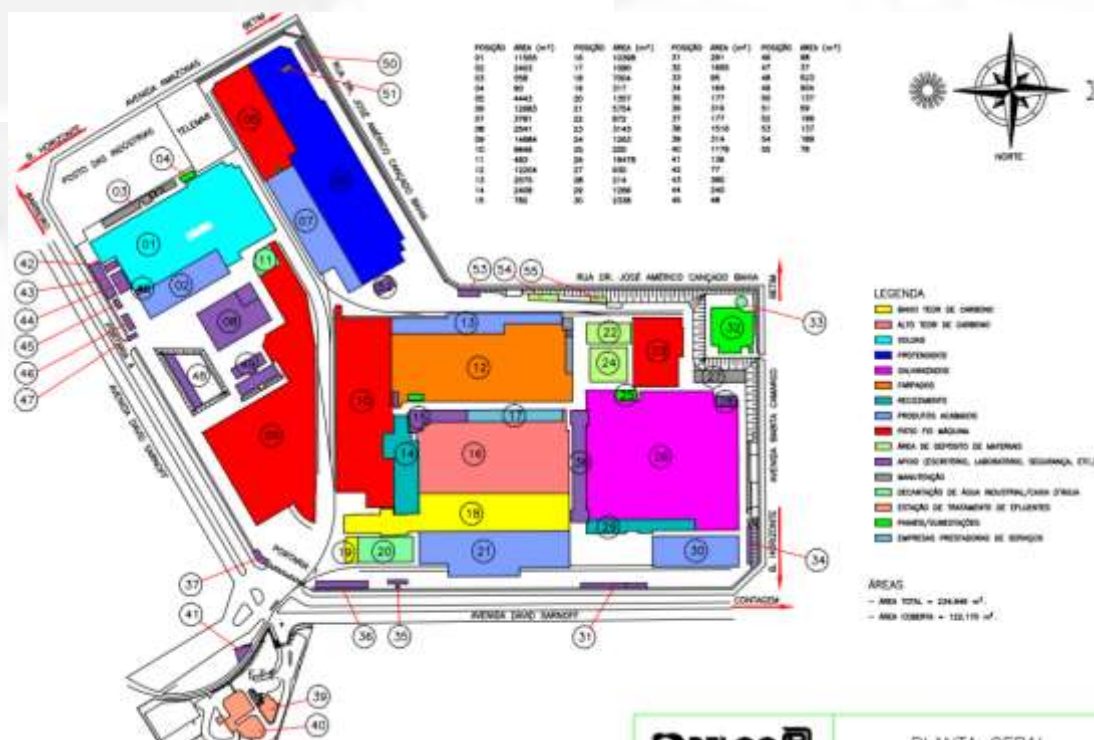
BETIM

AVENIDA AMAZONAS

RUA DR. JOSÉ AMÉRICO CANÇADO BAHIA

B. HORIZONTE

POSTO DAS INDÚSTRIAS

TELEMAR

CONTAGEM

AVENIDA DAVID SARNOFF

PORTARIA

50 51 04 03 05 06 07 01 02 11 42 43 44 45 46 47 08 09 48 10 12 13 14 15 16 17 18 19 20 21 22 23 24 25 26 27 28 29 30 31 32 33 34 35 36 37 39 40 41 53 54 55

| POSIÇÃO | ÁREA (m²) | POSIÇÃO | ÁREA (m²) | POSIÇÃO | ÁREA (m²) | POSIÇÃO | ÁREA (m²) |
|---|---|---|---|---|---|---|---|
| 01 | 11585 | 16 | 10268 | 31 | 281 | 46 | 88 |
| 02 | 2403 | 17 | 1090 | 32 | 1480 | 47 | 37 |
| 03 | 558 | 18 | 7004 | 33 | 95 | 48 | 623 |
| 04 | 60 | 19 | 317 | 34 | 164 | 49 | 604 |
| 05 | 4443 | 20 | 1357 | 35 | 177 | 50 | 137 |
| 06 | 12063 | 21 | 5754 | 36 | 316 | 51 | 59 |
| 07 | 3781 | 22 | 673 | 37 | 177 | 52 | 189 |
| 08 | 2541 | 23 | 3143 | 38 | 1516 | 53 | 137 |
| 09 | 14066 | 24 | 1262 | 39 | 314 | 54 | 189 |
| 10 | 9446 | 25 | 220 | 40 | 1170 | 55 | 76 |
| 11 | 483 | 26 | 18478 | 41 | 138 | | |
| 12 | 12204 | 27 | 650 | 42 | 77 | | |
| 13 | 2575 | 28 | 314 | 43 | 380 | | |
| 14 | 2409 | 29 | 1256 | 44 | 240 | | |
| 15 | 780 | 30 | 2338 | 45 | 48 | | |

NORTE

LEGENDA
BAIXO TEOR DE CARBONO
ALTO TEOR DE CARBONO
SOLDAS
PROTENDIDOS
GALVANIZADOS
TARUGADOS
RECOZIMENTO
PRODUTOS ACABADOS
FATOS FIO MÁQUINA
ÁREA DE DEPÓSITO DE MATERIAIS
APOIO (ESCRITÓRIO, LABORATÓRIO, SEGURANÇA, ETC.)
MANUTENÇÃO
DECANTAÇÃO DE ÁGUA INDUSTRIAL/CAIXA D'ÁGUA
ESTAÇÃO DE TRATAMENTO DE EFLUENTES
PAINÉIS/SUBESTAÇÕES
EMPRESAS PRESTADORAS DE SERVIÇOS

ÁREAS
— ÁREA TOTAL = 234.846 m².
— ÁREA COBERTA = 122,170 m².

AVENIDA BARATA CAMARGO

BELGO

PLANTA GERAL